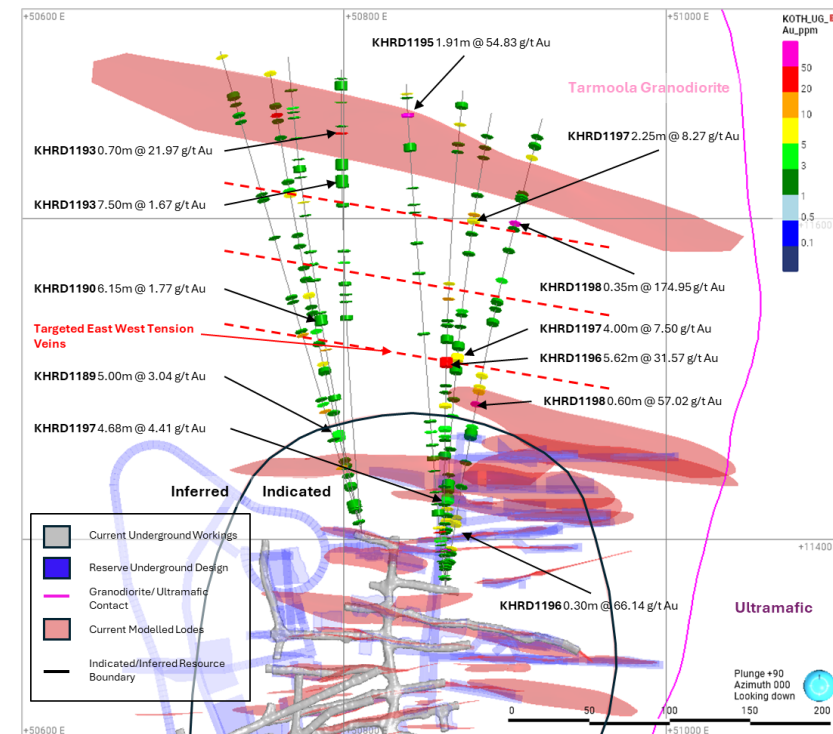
+50600 E
+50800 E
+51000 E
KOTH_UG_
Au_ppm
50
20
10
5
3
1
0.5
0.1
+11600
+11400
KHRD1195 1.91m @ 54.83 g/t Au
Tarmoola Granodiorite
KHRD1193 0.70m @ 21.97 g/t Au
KHRD1197 2.25m @ 8.27 g/t Au
KHRD1193 7.50m @ 1.67 g/t Au
KHRD1198 0.35m @ 174.95 g/t Au
KHRD1190 6.15m @ 1.77 g/t Au
Targeted East West Tension Veins
KHRD1197 4.00m @ 7.50 g/t Au
KHRD1196 5.62m @ 31.57 g/t Au
KHRD1189 5.00m @ 3.04 g/t Au
KHRD1198 0.60m @ 57.02 g/t Au
KHRD1197 4.68m @ 4.41 g/t Au
Inferred
Indicated
Current Underground Workings
Reserve Underground Design
Granodiorite/ Ultramafic Contact
Current Modelled Lodes
Indicated/Inferred Resource Boundary
KHRD1196 0.30m @ 66.14 g/t Au
Ultramafic
Plunge +90
Azimuth 000
Looking down
0
50
100
150
200
+50600 E
+50800 E
+51000 E